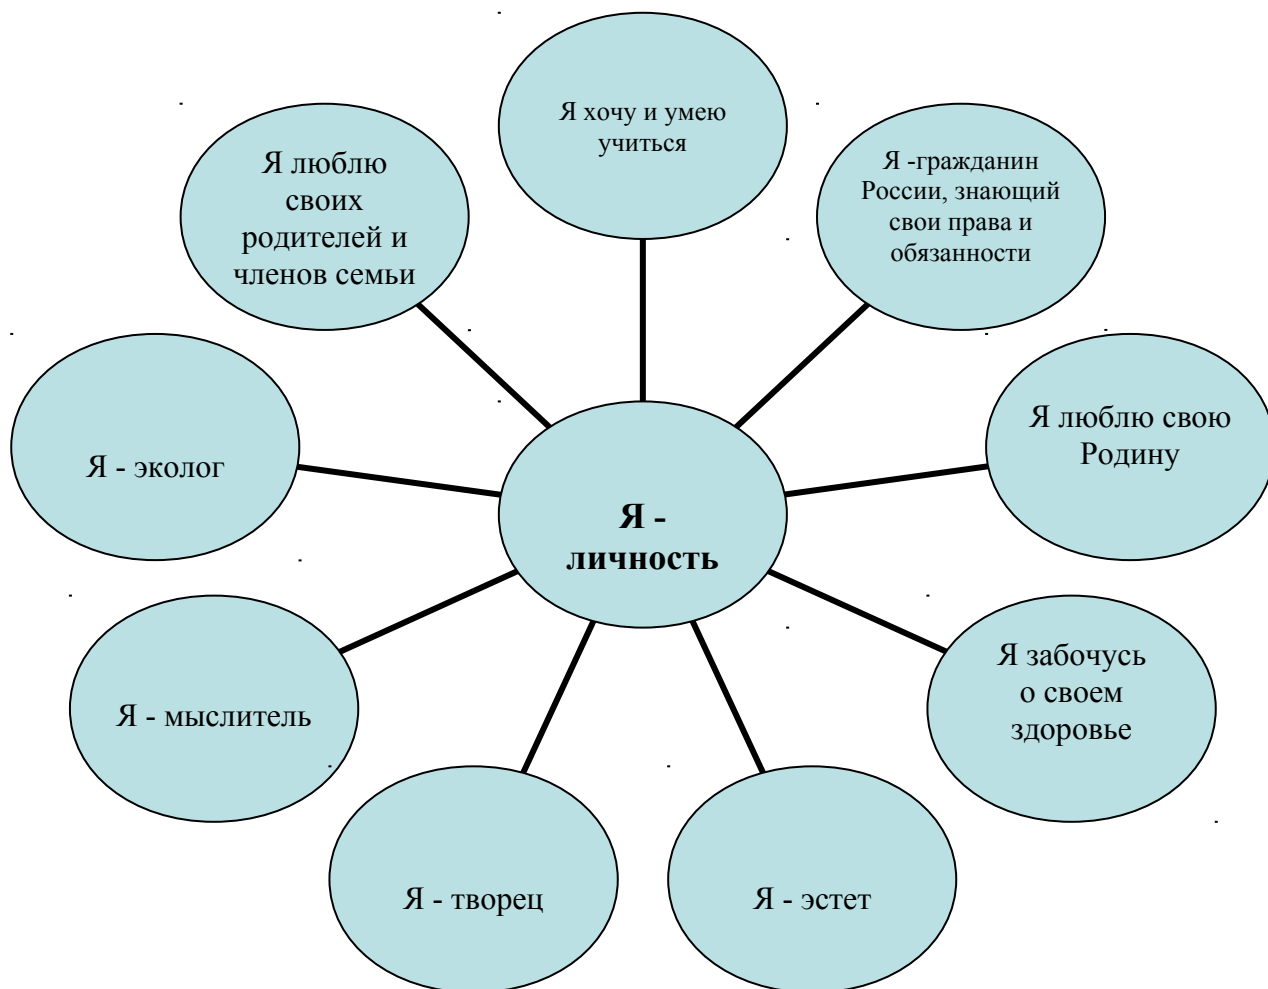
Я хочу и умею учиться

Я люблю своих родителей и членов семьи

Я -гражданин России, знающий свои права и обязанности

Я - эколог

Я - личность

Я люблю свою Родину

Я - мыслитель

Я забочусь о своем здоровье

Я - творец

Я - эстет